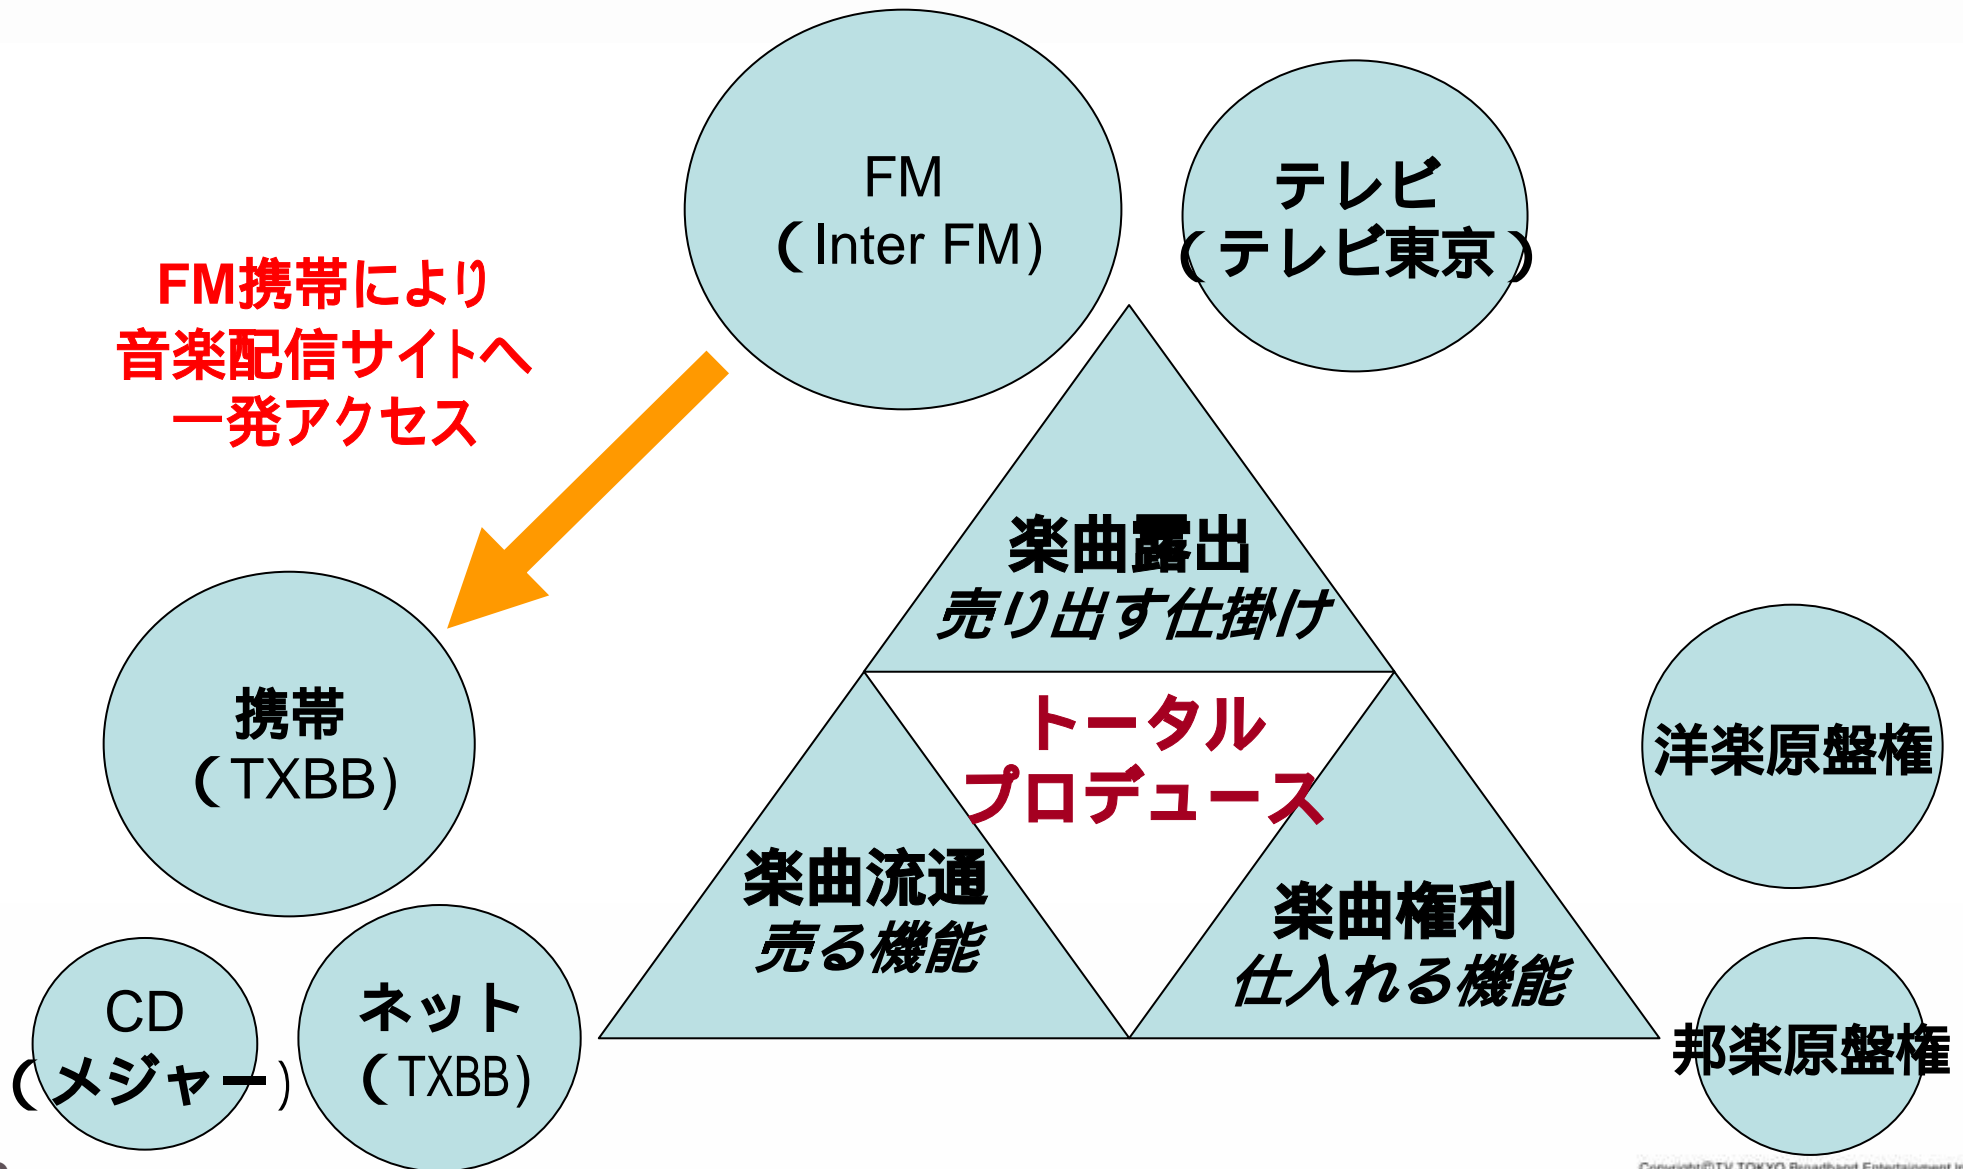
FM
（Inter FM）

テレビ
（テレビ東京）

FM携帯により
音楽配信サイトへ
一発アクセス

楽曲露出
売り出す仕掛け

トータル
プロデュース

携帯
（TXBB）

洋楽原盤権

楽曲流通
売る機能

楽曲権利
仕入れる機能

CD
（メジャー）

ネット
（TXBB）

邦楽原盤権

Copyright©TV TOKYO Broadband Entertainment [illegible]